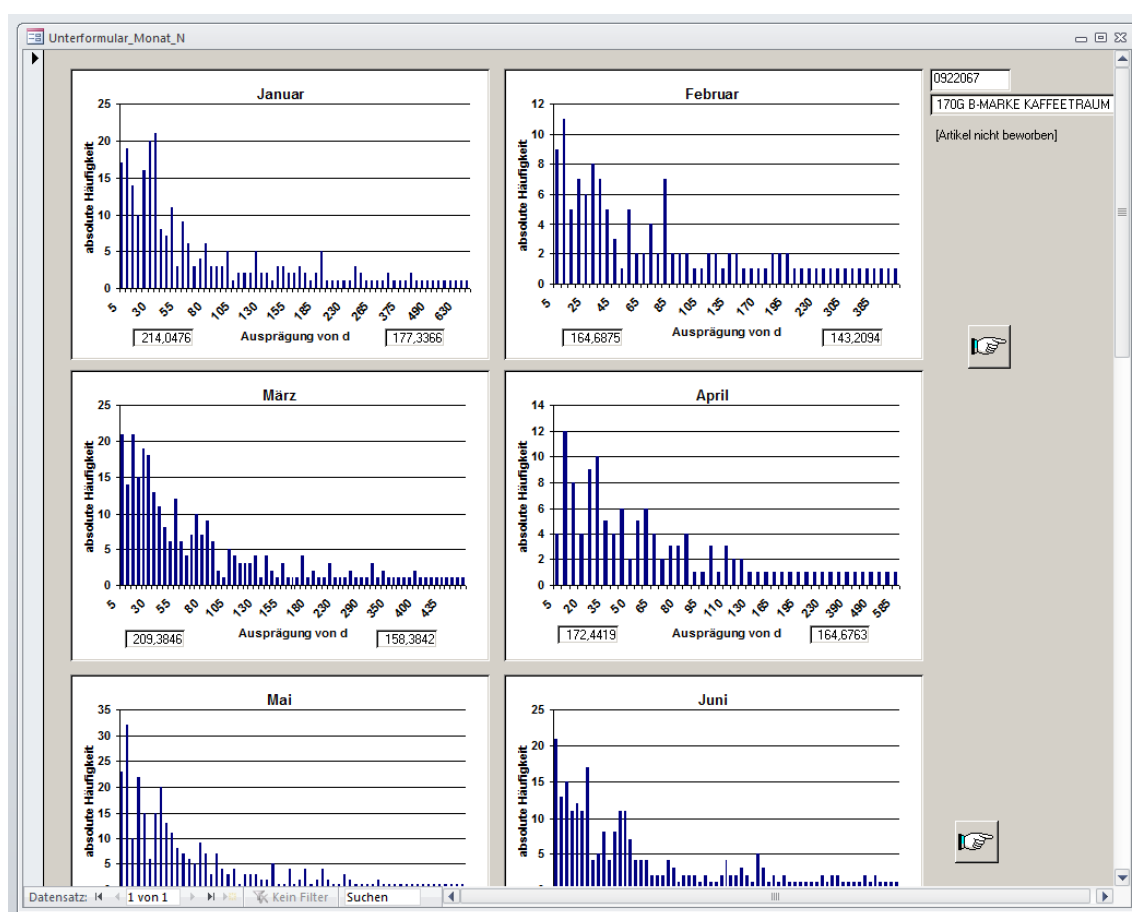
Unterformular_Monat_N

Januar
25 20 15 10 5 0
absolute Häufigkeit
5 30 55 80 105 130 155 185 220 265 375 490 630
214,0476
Ausprägung von d
177,3366

Februar
12 10 8 6 4 2 0
absolute Häufigkeit
5 25 45 65 85 105 135 170 195 230 385
164,6875
Ausprägung von d
143,2094

0922067
170G B-MARKE KAFFEETRAUM
[Artikel nicht beworben]

März
25 20 15 10 5 0
absolute Häufigkeit
5 30 55 80 105 130 155 180 230 290 350 400 435
209,3846
Ausprägung von d
158,3842

April
14 12 10 8 6 4 2 0
absolute Häufigkeit
5 20 35 50 65 80 95 110 130 165 195 230 390 490 565
172,4419
Ausprägung von d
164,6763

Mai
35 30 25 20 15 10 5 0
absolute Häufigkeit

Juni
25 20 15 10 5 0
absolute Häufigkeit

Datensatz: 1 von 1 Kein Filter Suchen